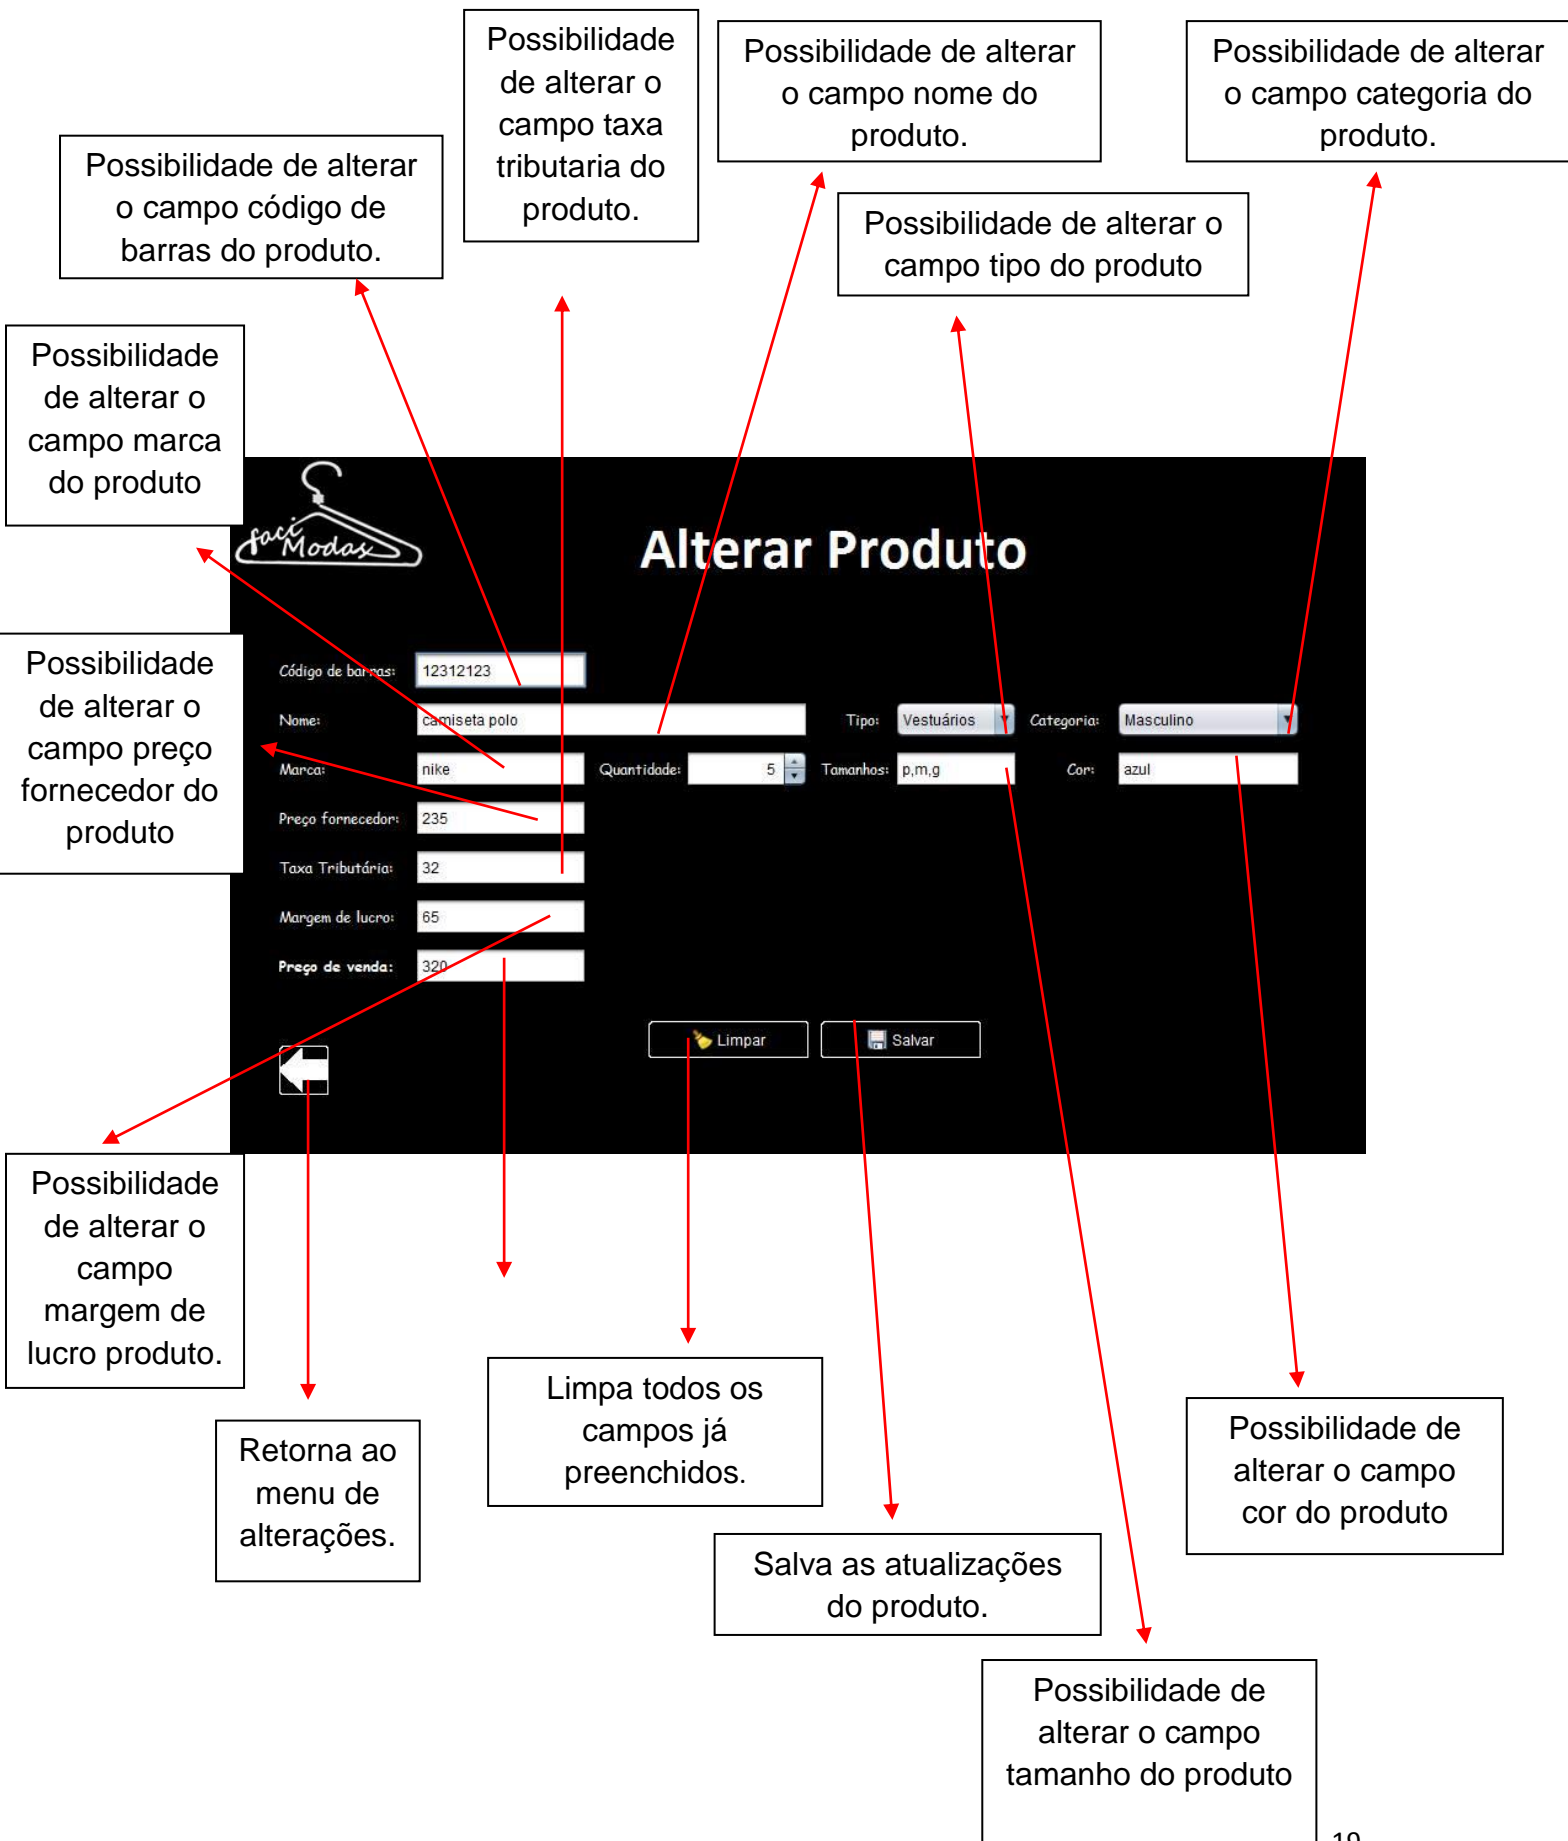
Possibilidade de alterar o campo taxa tributaria do produto.

Possibilidade de alterar o campo nome do produto.

Possibilidade de alterar o campo categoria do produto.

Possibilidade de alterar o campo código de barras do produto.

Possibilidade de alterar o campo tipo do produto

Possibilidade de alterar o campo marca do produto

Possibilidade de alterar o campo preço fornecedor do produto

facil Modas

Alterar Produto

Código de barras: 12312123

Nome: camiseta polo

Tipo: Vestuários

Categoria: Masculino

Marca: nike

Quantidade: 5

Tamanhos: p,m,g

Cor: azul

Preço fornecedor: 235

Taxa Tributária: 32

Margem de lucro: 65

Preço de venda: 320

Limpar

Salvar

Possibilidade de alterar o campo margem de lucro produto.

Retorna ao menu de alterações.

Limpa todos os campos já preenchidos.

Salva as atualizações do produto.

Possibilidade de alterar o campo cor do produto

Possibilidade de alterar o campo tamanho do produto

19